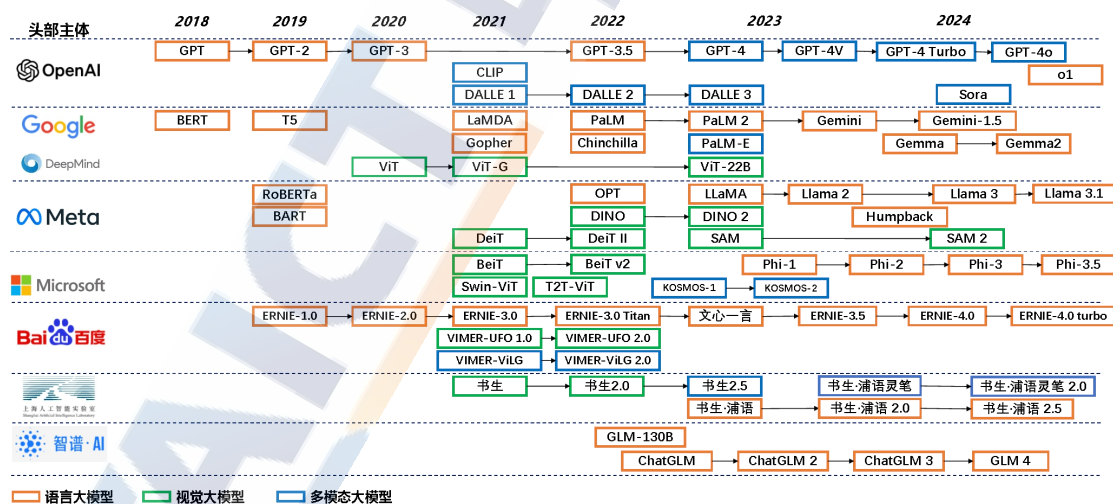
头部主体

2018 2019 2020 2021 2022 2023 2024

OpenAI

GPT GPT-2 GPT-3 GPT-3.5 GPT-4 GPT-4V GPT-4 Turbo GPT-4o

CLIP o1

DALLE 1 DALLE 2 DALLE 3 Sora

Google

BERT T5 LaMDA PaLM PaLM 2 Gemini Gemini-1.5

Gopher Chinchilla PaLM-E Gemma Gemma2

DeepMind

ViT ViT-G ViT-22B

Meta

RoBERTa OPT LLaMA Llama 2 Llama 3 Llama 3.1

BART DINO DINO 2 Humpback

DeiT DeiT II SAM SAM 2

Microsoft

BeiT BeiT v2 Phi-1 Phi-2 Phi-3 Phi-3.5

Swin-ViT T2T-ViT KOSMOS-1 KOSMOS-2

Bai du 百度

ERNIE-1.0 ERNIE-2.0 ERNIE-3.0 ERNIE-3.0 Titan 文心一言 ERNIE-3.5 ERNIE-4.0 ERNIE-4.0 turbo

VIMER-UFO 1.0 VIMER-UFO 2.0

VIMER-ViLG VIMER-ViLG 2.0

上海人工智能实验室

书生 书生2.0 书生2.5 书生·浦语灵笔 书生·浦语灵笔 2.0

书生·浦语 书生·浦语 2.0 书生·浦语 2.5

智谱·AI

GLM-130B

ChatGLM ChatGLM 2 ChatGLM 3 GLM 4

语言大模型 视觉大模型 多模态大模型